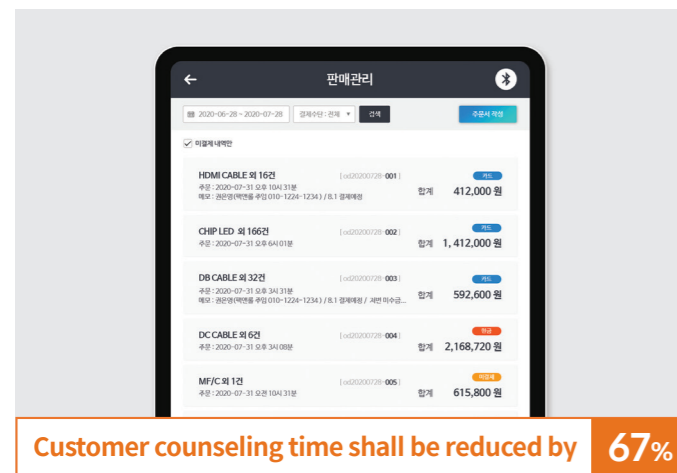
판매관리

2020-06-28 ~ 2020-07-28 결제수단 : 전체 검색 주문서 작성

미결제 내역만

HDMI CABLE 외 16건 [ od20200728-001 ]
주문 : 2020-07-31 오후 10시 31분
메모 : 권은영(백앤홀 주임 010-1224-1234) / 8.1 결제예정
카드
합계 412,000 원

CHIP LED 외 166건 [ od20200728-002 ]
주문 : 2020-07-31 오후 6시 01분
카드
합계 1,412,000 원

DB CABLE 외 32건 [ od20200728-003 ]
주문 : 2020-07-31 오후 3시 31분
메모 : 권은영(백앤홀 주임 010-1224-1234) / 8.1 결제예정 / 세번 미수금...
카드
합계 592,600 원

DC CABLE 외 6건 [ od20200728-004 ]
주문 : 2020-07-31 오후 3시 08분
현금
합계 2,168,720 원

MF/C 외 1건 [ od20200728-005 ]
주문 : 2020-07-31 오전 10시 31분
미결제
합계 615,800 원

Customer counseling time shall be reduced by 67%